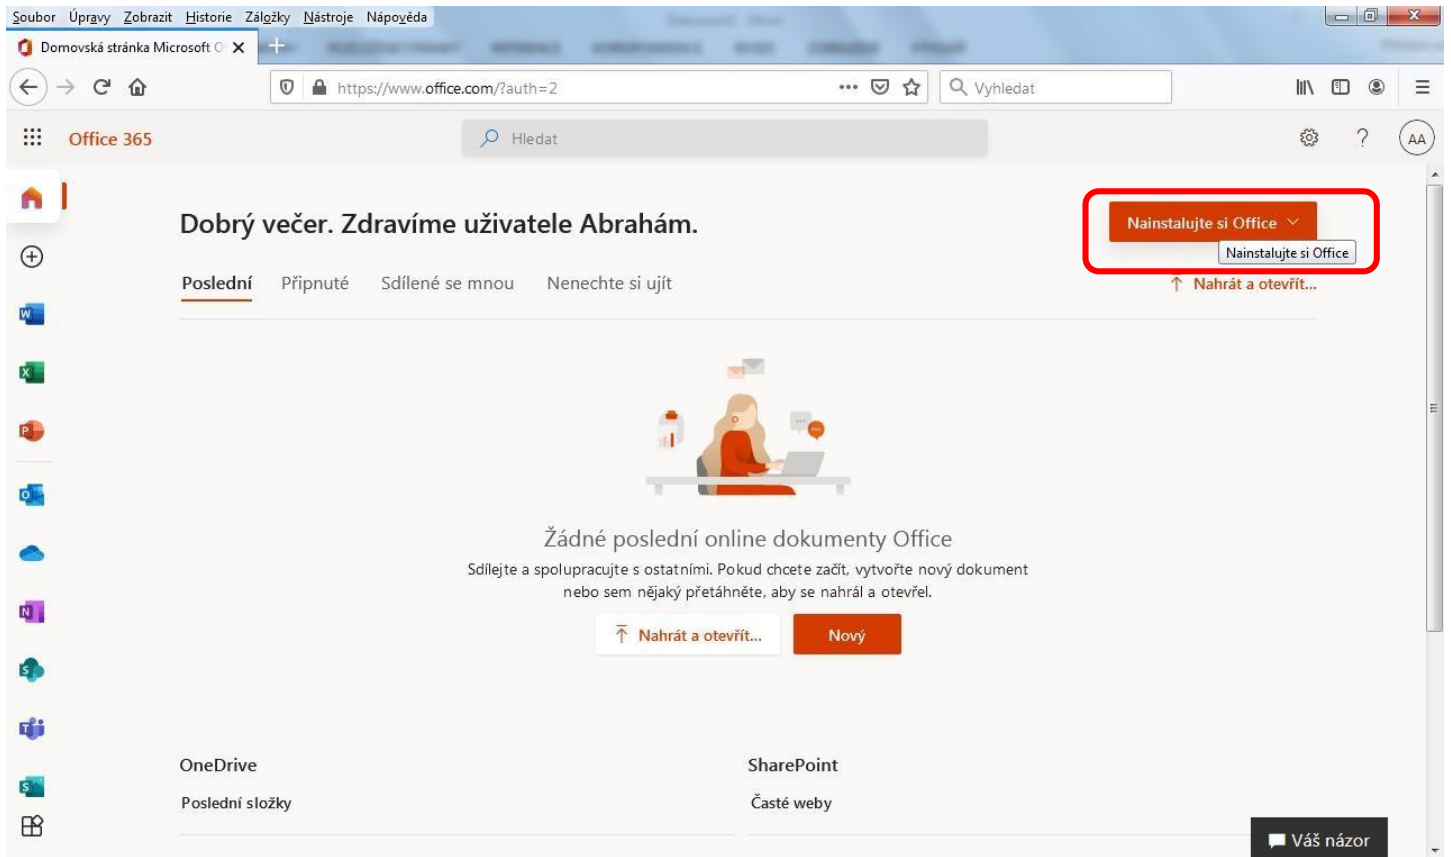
Soubor Úpravy Zobrazit Historie Záložky Nástroje Nápověda

Domovská stránka Microsoft O

https://www.office.com/?auth=2

Vyhledat

Office 365

Hledat

AA

Dobrý večer. Zdravíme uživatele Abrahám.

Nainstalujte si Office

Nainstalujte si Office

Poslední Připnuté Sdílené se mnou Nenechte si ujít

Nahrát a otevřít...

Žádné poslední online dokumenty Office

Sdílejte a spolupracujte s ostatními. Pokud chcete začít, vytvořte nový dokument nebo sem nějaký přetáhněte, aby se nahrál a otevřel.

Nahrát a otevřít...

Nový

OneDrive

Poslední složky

SharePoint

Časté weby

Váš názor